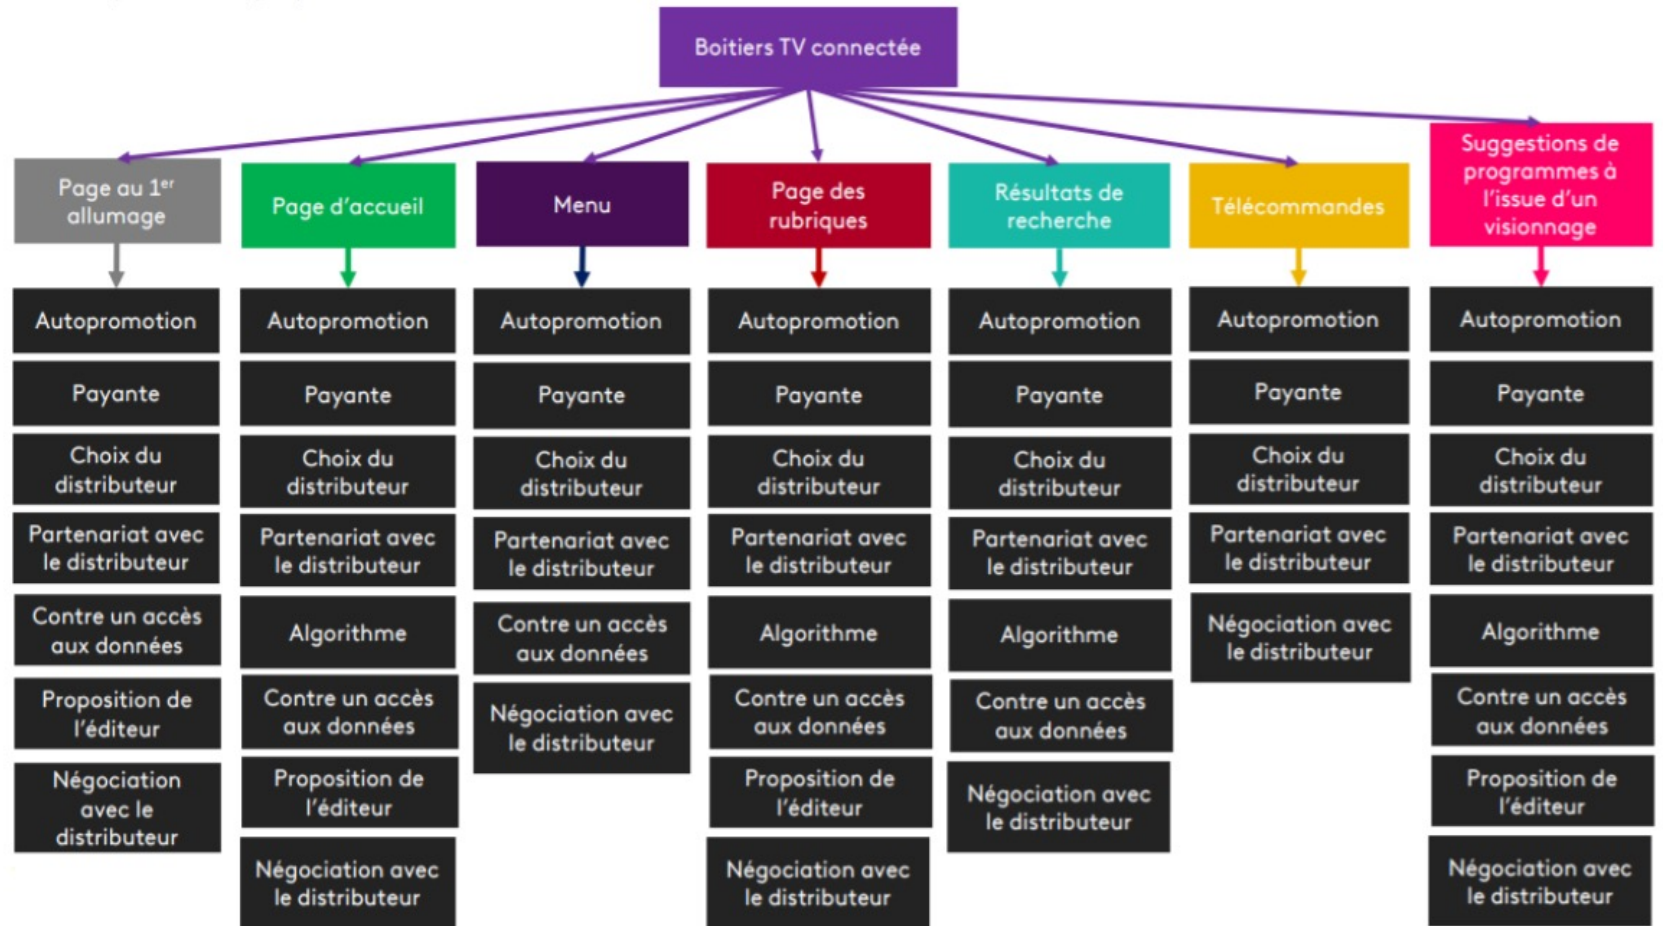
Boitiers TV connectée

Page au 1$^{er}$ allumage

Autopromotion

Payante

Choix du distributeur

Partenariat avec le distributeur

Contre un accès aux données

Proposition de l'éditeur

Négociation avec le distributeur

Page d'accueil

Autopromotion

Payante

Choix du distributeur

Partenariat avec le distributeur

Algorithme

Contre un accès aux données

Proposition de l'éditeur

Négociation avec le distributeur

Menu

Autopromotion

Payante

Choix du distributeur

Partenariat avec le distributeur

Contre un accès aux données

Négociation avec le distributeur

Page des rubriques

Autopromotion

Payante

Choix du distributeur

Partenariat avec le distributeur

Algorithme

Contre un accès aux données

Proposition de l'éditeur

Négociation avec le distributeur

Résultats de recherche

Autopromotion

Payante

Choix du distributeur

Partenariat avec le distributeur

Algorithme

Contre un accès aux données

Négociation avec le distributeur

Télécommandes

Autopromotion

Payante

Choix du distributeur

Partenariat avec le distributeur

Négociation avec le distributeur

Suggestions de programmes à l'issue d'un visionnage

Autopromotion

Payante

Choix du distributeur

Partenariat avec le distributeur

Algorithme

Contre un accès aux données

Proposition de l'éditeur

Négociation avec le distributeur